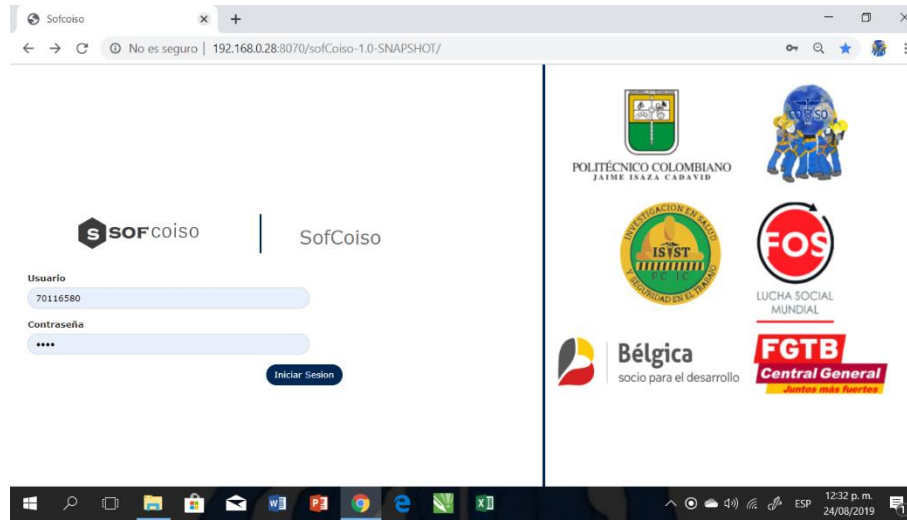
Sofcoiso × +

No es seguro | 192.168.0.28:8070/sofCoiso-1.0-SNAPSHOT/

S SOFcoiso | SofCoiso

Usuario
70116580

Contraseña
••••

Iniciar Sesion

POLITÉCNICO COLOMBIANO
JAIME ISAZA CADAVID

COISO

INVESTIGACION EN SALUD Y SEGURIDAD EN EL TRABAJO
ISYST
PC JIC

FOS
LUCHA SOCIAL MUNDIAL

Bélgica
socio para el desarrollo

FGTB
Central General
Juntos más fuertes

ESP 12:32 p. m.
24/08/2019